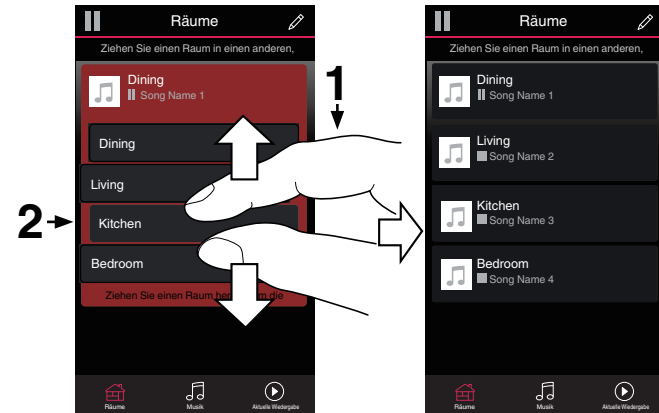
Räume

Ziehen Sie einen Raum in einen anderen,

Dining
Song Name 1

Dining

Living

Kitchen

Bedroom

Ziehen Sie einen Raum h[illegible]n die

Räume Musik Aktuelle Wiedergabe

1

2

Räume

Ziehen Sie einen Raum in einen anderen,

Dining
Song Name 1

Living
Song Name 2

Kitchen
Song Name 3

Bedroom
Song Name 4

Räume Musik Aktuelle Wiedergabe